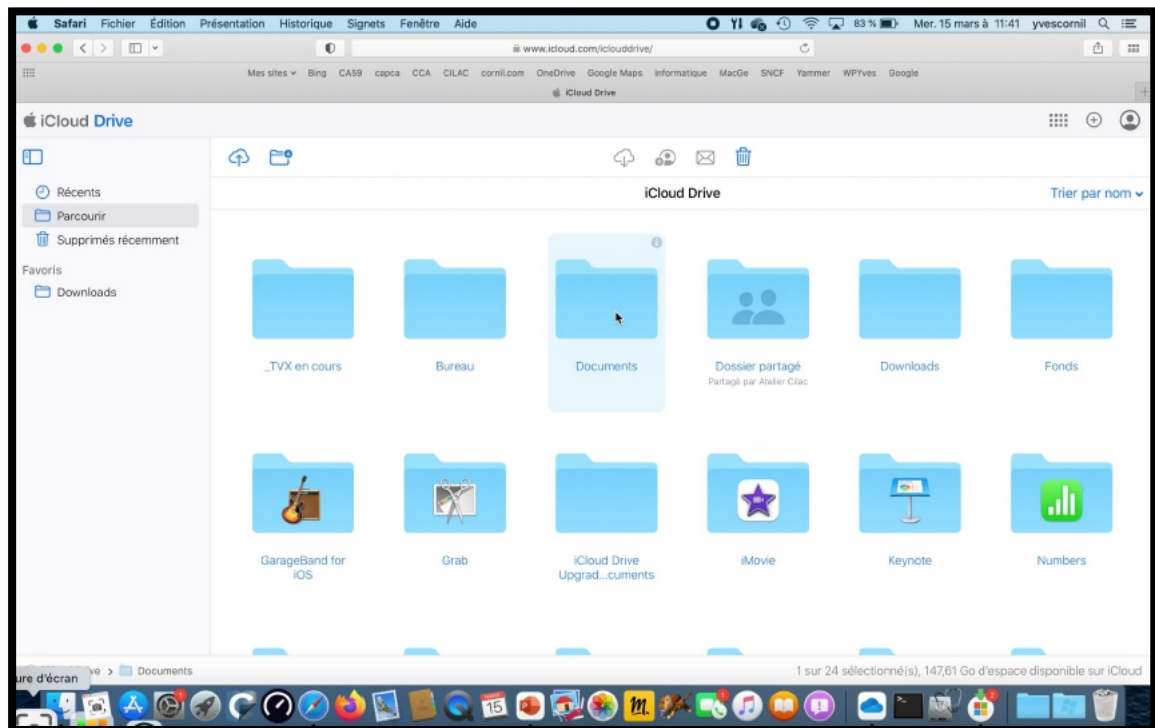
Safari Fichier Édition Présentation Historique Signets Fenêtre Aide

83 % Mer. 15 mars à 11:41 yvescornil

www.icloud.com/iclouddrive/

Mes sites Bing CA59 capca CCA CILAC cornil.com OneDrive Google Maps Informatique MacGe SNCF Yammer WPYves Google

iCloud Drive

iCloud Drive

Récents
Parcourir
Supprimés récemment
Favoris
Downloads

iCloud Drive

Trier par nom

_TVX en cours

Bureau

Documents

Dossier partagé
Partagé par Atelier Cilac

Downloads

Fonds

GarageBand for iOS

Grab

iCloud Drive Upgrad...cuments

iMovie

Keynote

Numbers

ure d'écran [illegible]ve > Documents

1 sur 24 sélectionné(s), 147,61 Go d'espace disponible sur iCloud

15